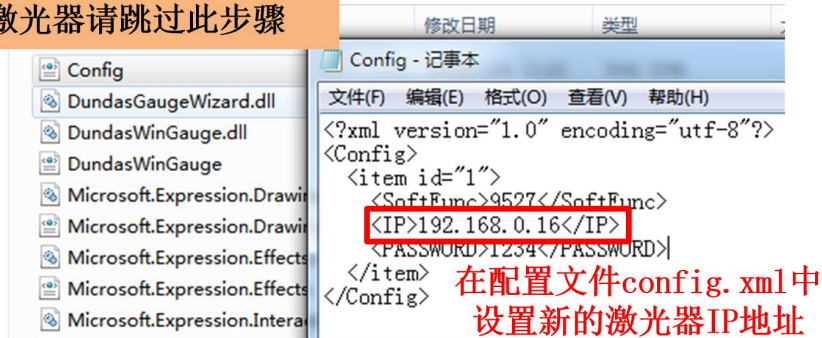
激光器请跳过此步骤

修改日期
类型

Config
DundasGaugeWizard.dll
DundasWinGauge.dll
DundasWinGauge
Microsoft.Expression.Drawi
Microsoft.Expression.Drawi
Microsoft.Expression.Effects
Microsoft.Expression.Effects
Microsoft.Expression.Intera

Config - 记事本
文件(F) 编辑(E) 格式(O) 查看(V) 帮助(H)

<?xml version="1.0" encoding="utf-8"?>
<Config>
<item id="1">
<SoftFunc>9527</SoftFunc>
<IP>192.168.0.16</IP>
<PASSWORD>1234</PASSWORD>
</item>
</Config>

在配置文件config.xml中
设置新的激光器IP地址